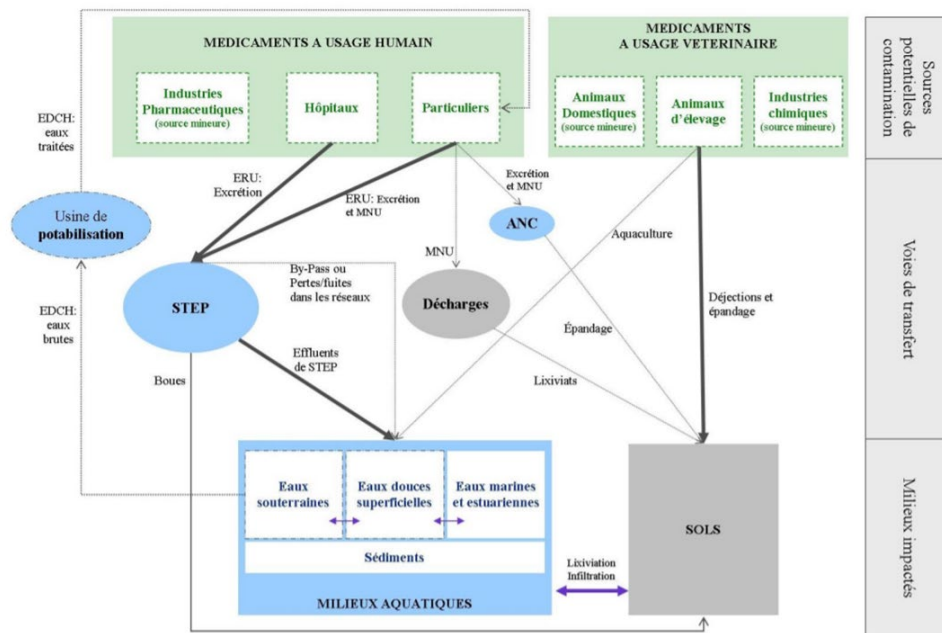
MEDICAMENTS A USAGE HUMAIN

Industries Pharmaceutiques (source mineure)

Hôpitaux

Particuliers

MEDICAMENTS A USAGE VETERINAIRE

Animaux Domestiques (source mineure)

Animaux d'élevage

Industries chimiques (source mineure)

Sources potentielles de contamination

EDCH: eaux traitées

Usine de potabilisation

EDCH: eaux brutes

ERU: Excrétion

ERU: Excrétion et MNU

Excrétion et MNU

ANC

Aquaculture

MNU

STEP

By-Pass ou Pertes/fuites dans les réseaux

Décharges

Épandage

Déjections et épandage

Voies de transfert

Boues

Effluents de STEP

Lixiviats

Eaux souterraines

Eaux douces superficielles

Eaux marines et estuariennes

Sédiments

MILIEUX AQUATIQUES

Lixiviation Infiltration

SOLS

Milieux impactés